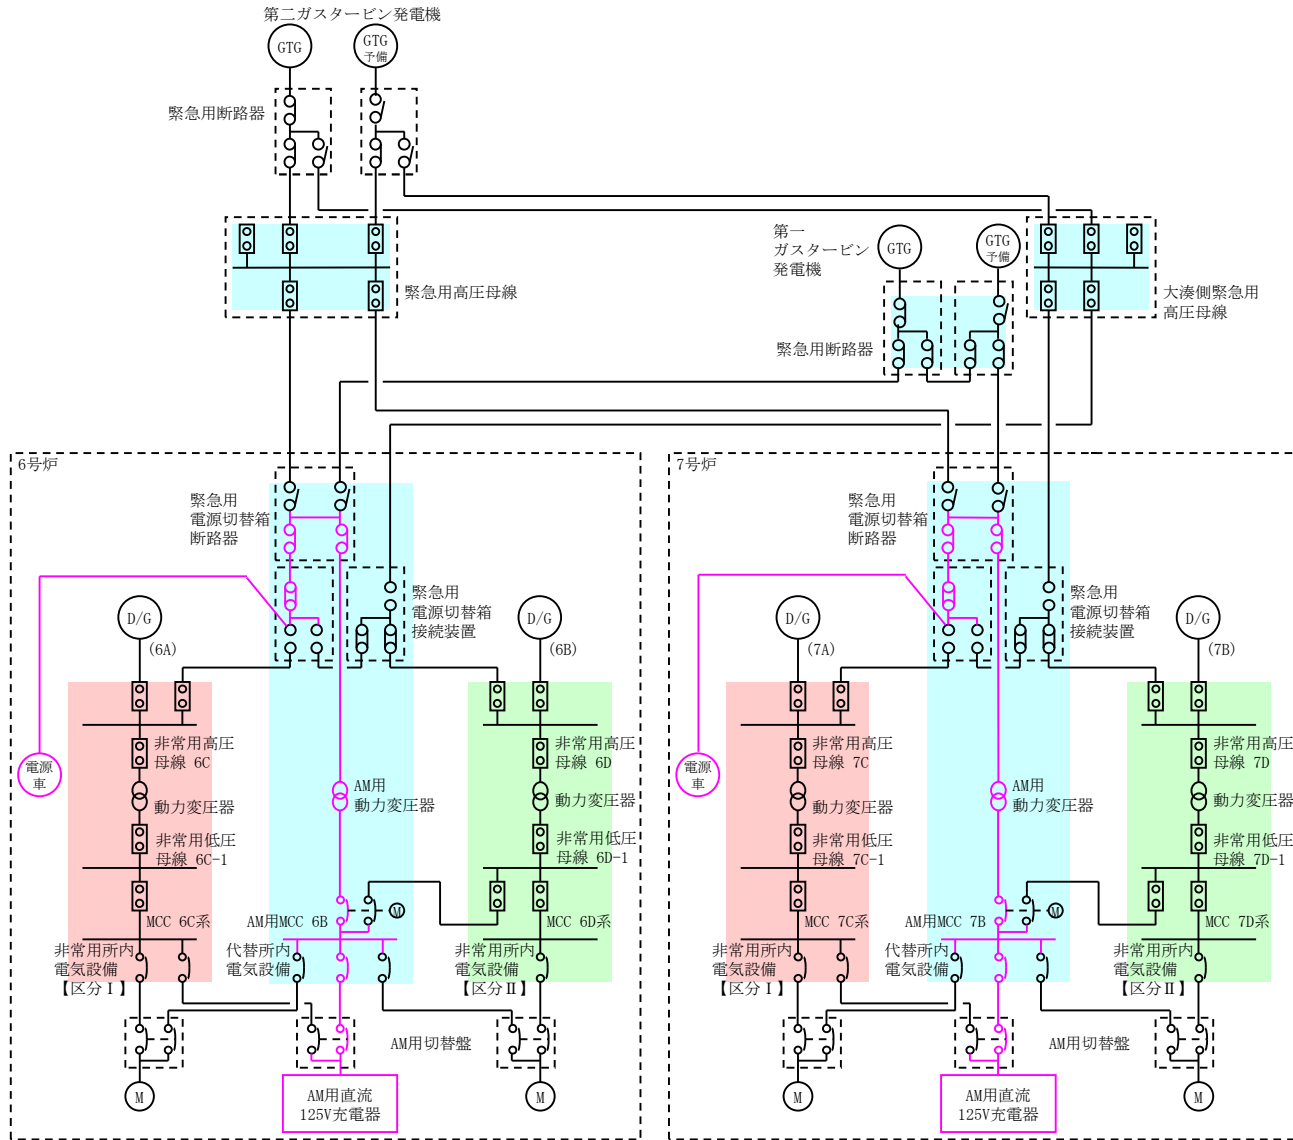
第二ガスタービン発電機

GTG

GTG 予備

緊急用断路器

緊急用高圧母線

第一ガスタービン発電機

GTG

GTG 予備

大湊側緊急用高圧母線

緊急用断路器

6号炉

緊急用電源切替箱断路器

緊急用電源切替箱接続装置

D/G (6A)

D/G (6B)

電源車

非常用高圧母線 6C

動力変圧器

非常用低圧母線 6C-1

MCC 6C系

AM用動力変圧器

AM用MCC 6B

M

非常用高圧母線 6D

動力変圧器

非常用低圧母線 6D-1

MCC 6D系

非常用所内電気設備【区分Ⅰ】

代替所内電気設備

非常用所内電気設備【区分Ⅱ】

AM用切替盤

M

AM用直流125V充電器

M

7号炉

緊急用電源切替箱断路器

緊急用電源切替箱接続装置

D/G (7A)

D/G (7B)

電源車

非常用高圧母線 7C

動力変圧器

非常用低圧母線 7C-1

MCC 7C系

AM用動力変圧器

AM用MCC 7B

M

非常用高圧母線 7D

動力変圧器

非常用低圧母線 7D-1

MCC 7D系

非常用所内電気設備【区分Ⅰ】

代替所内電気設備

非常用所内電気設備【区分Ⅱ】

AM用切替盤

M

AM用直流125V充電器

M